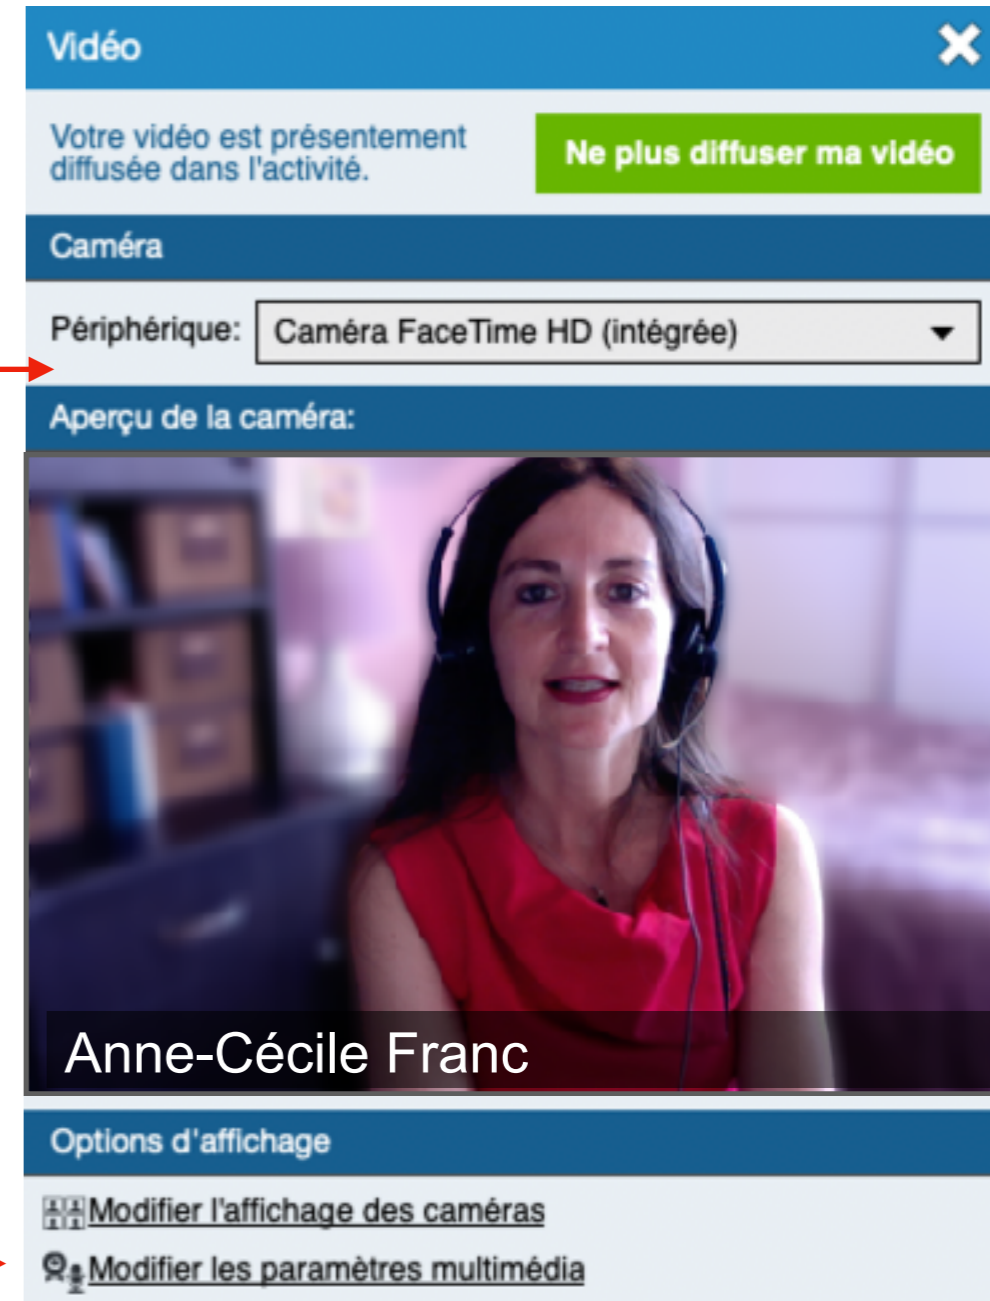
Vidéo

Votre vidéo est présentement diffusée dans l'activité.

Ne plus diffuser ma vidéo

Caméra

Périphérique: Caméra FaceTime HD (intégrée)

Aperçu de la caméra:

Anne-Cécile Franc

Options d'affichage

Modifier l'affichage des caméras

Modifier les paramètres multimédia